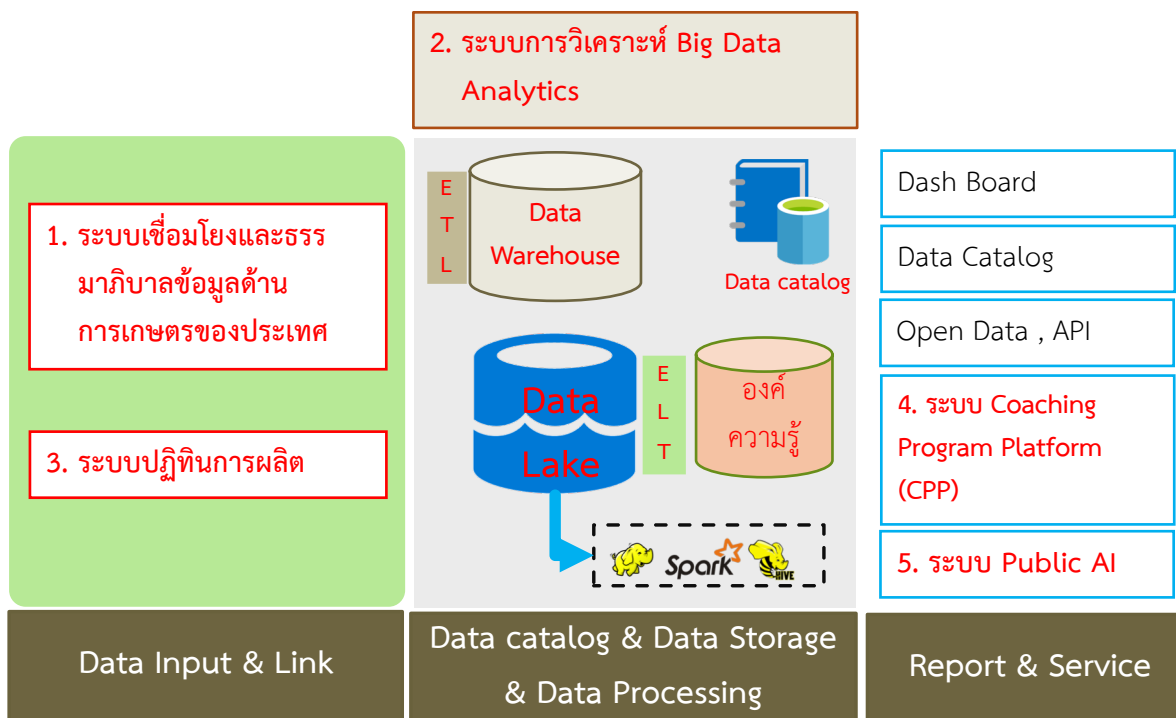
2. ระบบการวิเคราะห์ Big Data Analytics

1. ระบบเชื่อมโยงและธรรมาภิบาลข้อมูลด้านการเกษตรของประเทศ

3. ระบบปฏิทินการผลิต

E
T
L

Data Warehouse

Data catalog

Data Lake

E
L
T

องค์ความรู้

Spark

HIVE

Dash Board

Data Catalog

Open Data , API

4. ระบบ Coaching Program Platform (CPP)

5. ระบบ Public AI

Data Input & Link

Data catalog & Data Storage & Data Processing

Report & Service